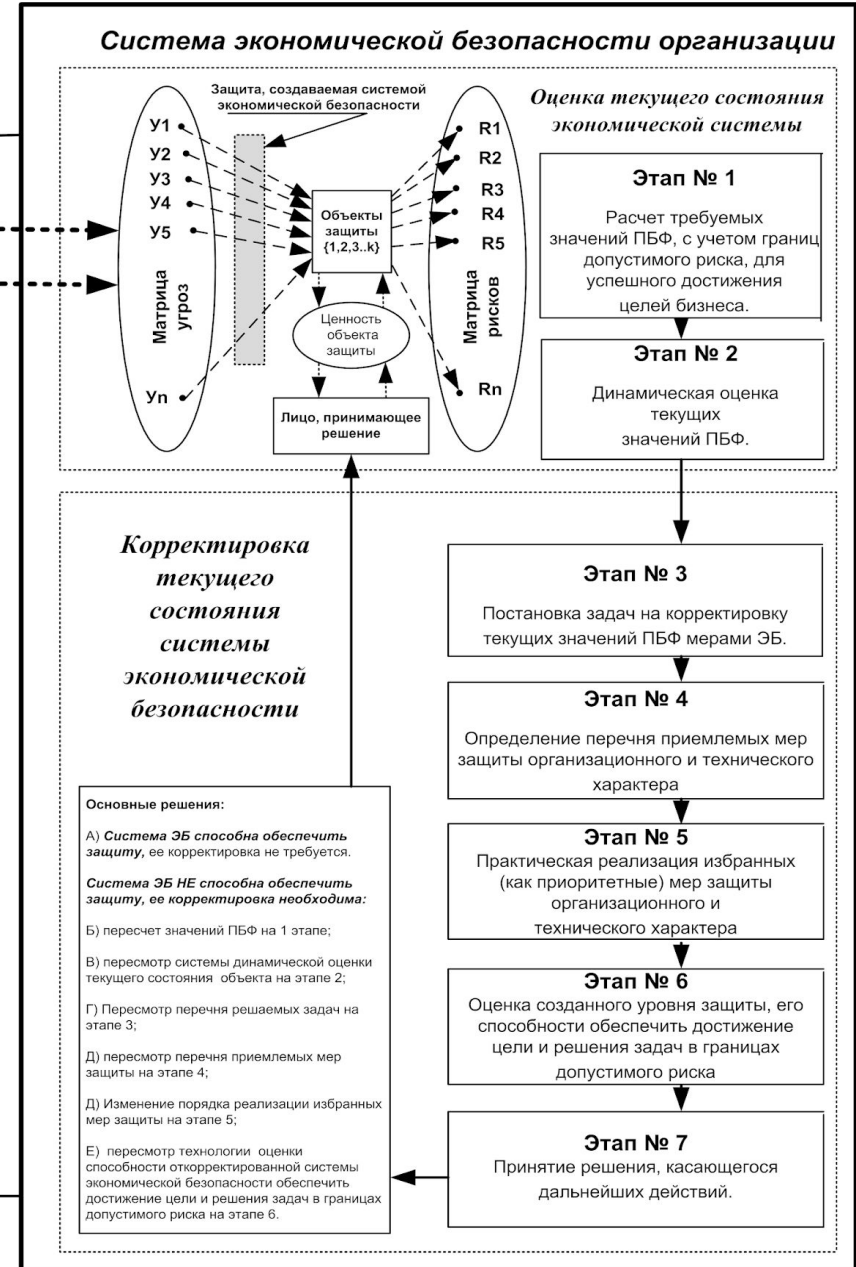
Система экономической безопасности организации

Защита, создаваемая системой экономической безопасности

Оценка текущего состояния экономической системы

У1
У2
У3
У4
У5
Уn

Матрица угроз

Объекты защиты {1,2,3..k}

Ценность объекта защиты

Лицо, принимающее решение

R1
R2
R3
R4
R5
Rn

Матрица рисков

Этап № 1

Расчет требуемых значений ПБФ, с учетом границ допустимого риска, для успешного достижения целей бизнеса.

Этап № 2

Динамическая оценка текущих значений ПБФ.

Корректировка текущего состояния системы экономической безопасности

Этап № 3

Постановка задач на корректировку текущих значений ПБФ мерами ЭБ.

Этап № 4

Определение перечня приемлемых мер защиты организационного и технического характера

Этап № 5

Практическая реализация избранных (как приоритетные) мер защиты организационного и технического характера

Этап № 6

Оценка созданного уровня защиты, его способности обеспечить достижение цели и решения задач в границах допустимого риска

Этап № 7

Принятие решения, касающегося дальнейших действий.

Основные решения:

А) Система ЭБ способна обеспечить защиту, ее корректировка не требуется.

Система ЭБ НЕ способна обеспечить защиту, ее корректировка необходима:

Б) пересчет значений ПБФ на 1 этапе;

В) пересмотр системы динамической оценки текущего состояния объекта на этапе 2;

Г) Пересмотр перечня решаемых задач на этапе 3;

Д) пересмотр перечня приемлемых мер защиты на этапе 4;

Д) Изменение порядка реализации избранных мер защиты на этапе 5;

Е) пересмотр технологии оценки способности откорректированной системы экономической безопасности обеспечить достижение цели и решения задач в границах допустимого риска на этапе 6.